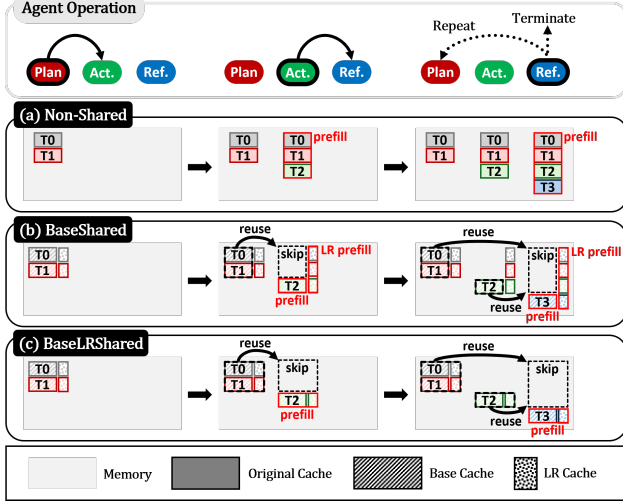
Agent Operation

Plan Act. Ref.

Plan Act. Ref.

Repeat Terminate

Plan Act. Ref.

(a) Non-Shared

T0
T1

T0
T1

T0 prefill
T1
T2

T0
T1

T0
T1
T2

T0 prefill
T1
T2
T3

(b) BaseShared

T0
T1

reuse
T0
T1
skip
LR prefill
T2
prefill

reuse
T0
T1
skip
LR prefill
T2
reuse
T3
prefill

(c) BaseLRShared

T0
T1

reuse
T0
T1
skip
T2
prefill

reuse
T0
T1
skip
T2
reuse
T3
prefill

Memory Original Cache Base Cache LR Cache